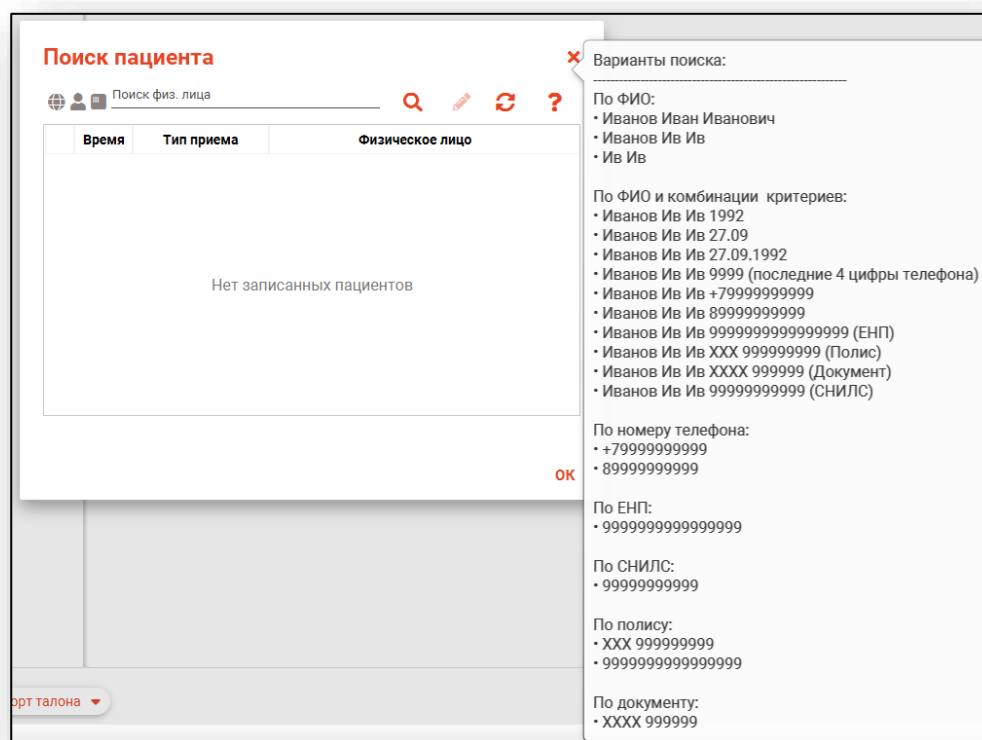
Поиск пациента

Поиск физ. лица

| | Время | Тип приема | Физическое лицо |
|---|---|---|---|

Нет записанных пациентов

ОК

орт талона

Варианты поиска:
------------------------------------------------

По ФИО:
• Иванов Иван Иванович
• Иванов Ив Ив
• Ив Ив

По ФИО и комбинации критериев:
• Иванов Ив Ив 1992
• Иванов Ив Ив 27.09
• Иванов Ив Ив 27.09.1992
• Иванов Ив Ив 9999 (последние 4 цифры телефона)
• Иванов Ив Ив +79999999999
• Иванов Ив Ив 89999999999
• Иванов Ив Ив 9999999999999999 (ЕНП)
• Иванов Ив Ив ХХХ 999999999 (Полис)
• Иванов Ив Ив ХХХХ 999999 (Документ)
• Иванов Ив Ив 99999999999 (СНИЛС)

По номеру телефона:
• +79999999999
• 89999999999

По ЕНП:
• 9999999999999999

По СНИЛС:
• 99999999999

По полису:
• ХХХ 999999999
• 9999999999999999

По документу:
• ХХХХ 999999